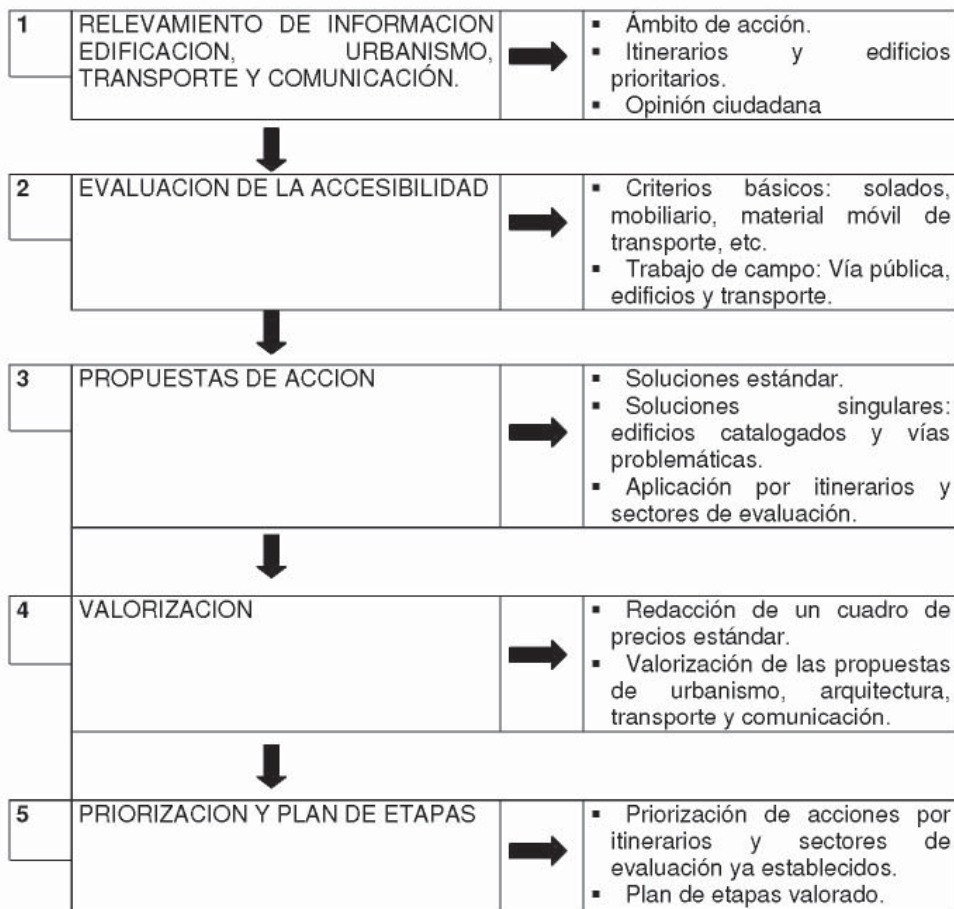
1 RELEVAMIENTO DE INFORMACION EDIFICACION, URBANISMO, TRANSPORTE Y COMUNICACIÓN.

▪ Ámbito de acción.
▪ Itinerarios y edificios prioritarios.
▪ Opinión ciudadana

2 EVALUACION DE LA ACCESIBILIDAD

▪ Criterios básicos: solados, mobiliario, material móvil de transporte, etc.
▪ Trabajo de campo: Vía pública, edificios y transporte.

3 PROPUESTAS DE ACCION

▪ Soluciones estándar.
▪ Soluciones singulares: edificios catalogados y vías problemáticas.
▪ Aplicación por itinerarios y sectores de evaluación.

4 VALORIZACION

▪ Redacción de un cuadro de precios estándar.
▪ Valorización de las propuestas de urbanismo, arquitectura, transporte y comunicación.

5 PRIORIZACION Y PLAN DE ETAPAS

▪ Priorización de acciones por itinerarios y sectores de evaluación ya establecidos.
▪ Plan de etapas valorado.